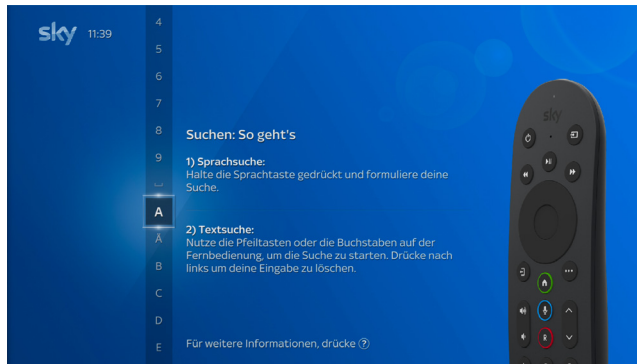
sky 11:39

4
5
6
7
8
9
␣
A
Ä
B
C
D
E

Suchen: So geht's

1) Sprachsuche:
Halte die Sprachtaste gedrückt und formuliere deine Suche.

2) Textsuche:
Nutze die Pfeiltasten oder die Buchstaben auf der Fernbedienung, um die Suche zu starten. Drücke nach links um deine Eingabe zu löschen.

Für weitere Informationen, drücke ?

sky